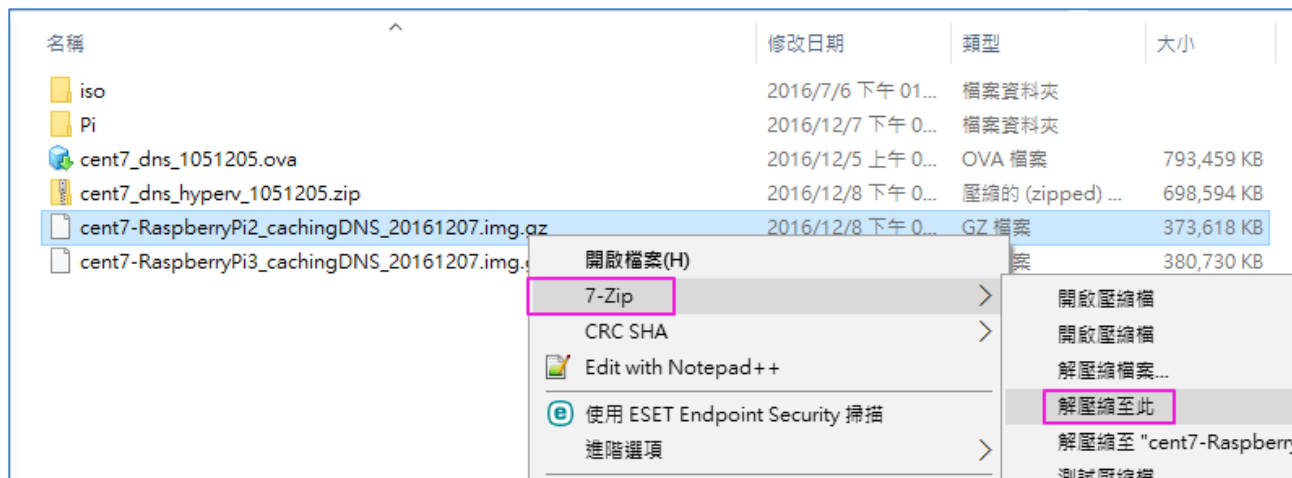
| 名稱 | 修改日期 | 類型 | 大小 |
|---|---|---|---|
| iso | 2016/7/6 下午 01... | 檔案資料夾 | |
| Pi | 2016/12/7 下午 0... | 檔案資料夾 | |
| cent7_dns_1051205.ova | 2016/12/5 上午 0... | OVA 檔案 | 793,459 KB |
| cent7_dns_hyperv_1051205.zip | 2016/12/8 下午 0... | 壓縮的 (zipped) ... | 698,594 KB |
| cent7-RaspberryPi2_cachingDNS_20161207.img.gz | 2016/12/8 下午 0... | GZ 檔案 | 373,618 KB |
| cent7-RaspberryPi3_cachingDNS_20161207.img.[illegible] | | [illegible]檔案 | 380,730 KB |

開啟檔案(H)
7-Zip
CRC SHA
Edit with Notepad++
使用 ESET Endpoint Security 掃描
進階選項

開啟壓縮檔
開啟壓縮檔
解壓縮檔案...
解壓縮至此
解壓縮至 "cent7-Raspberry
測試壓縮檔